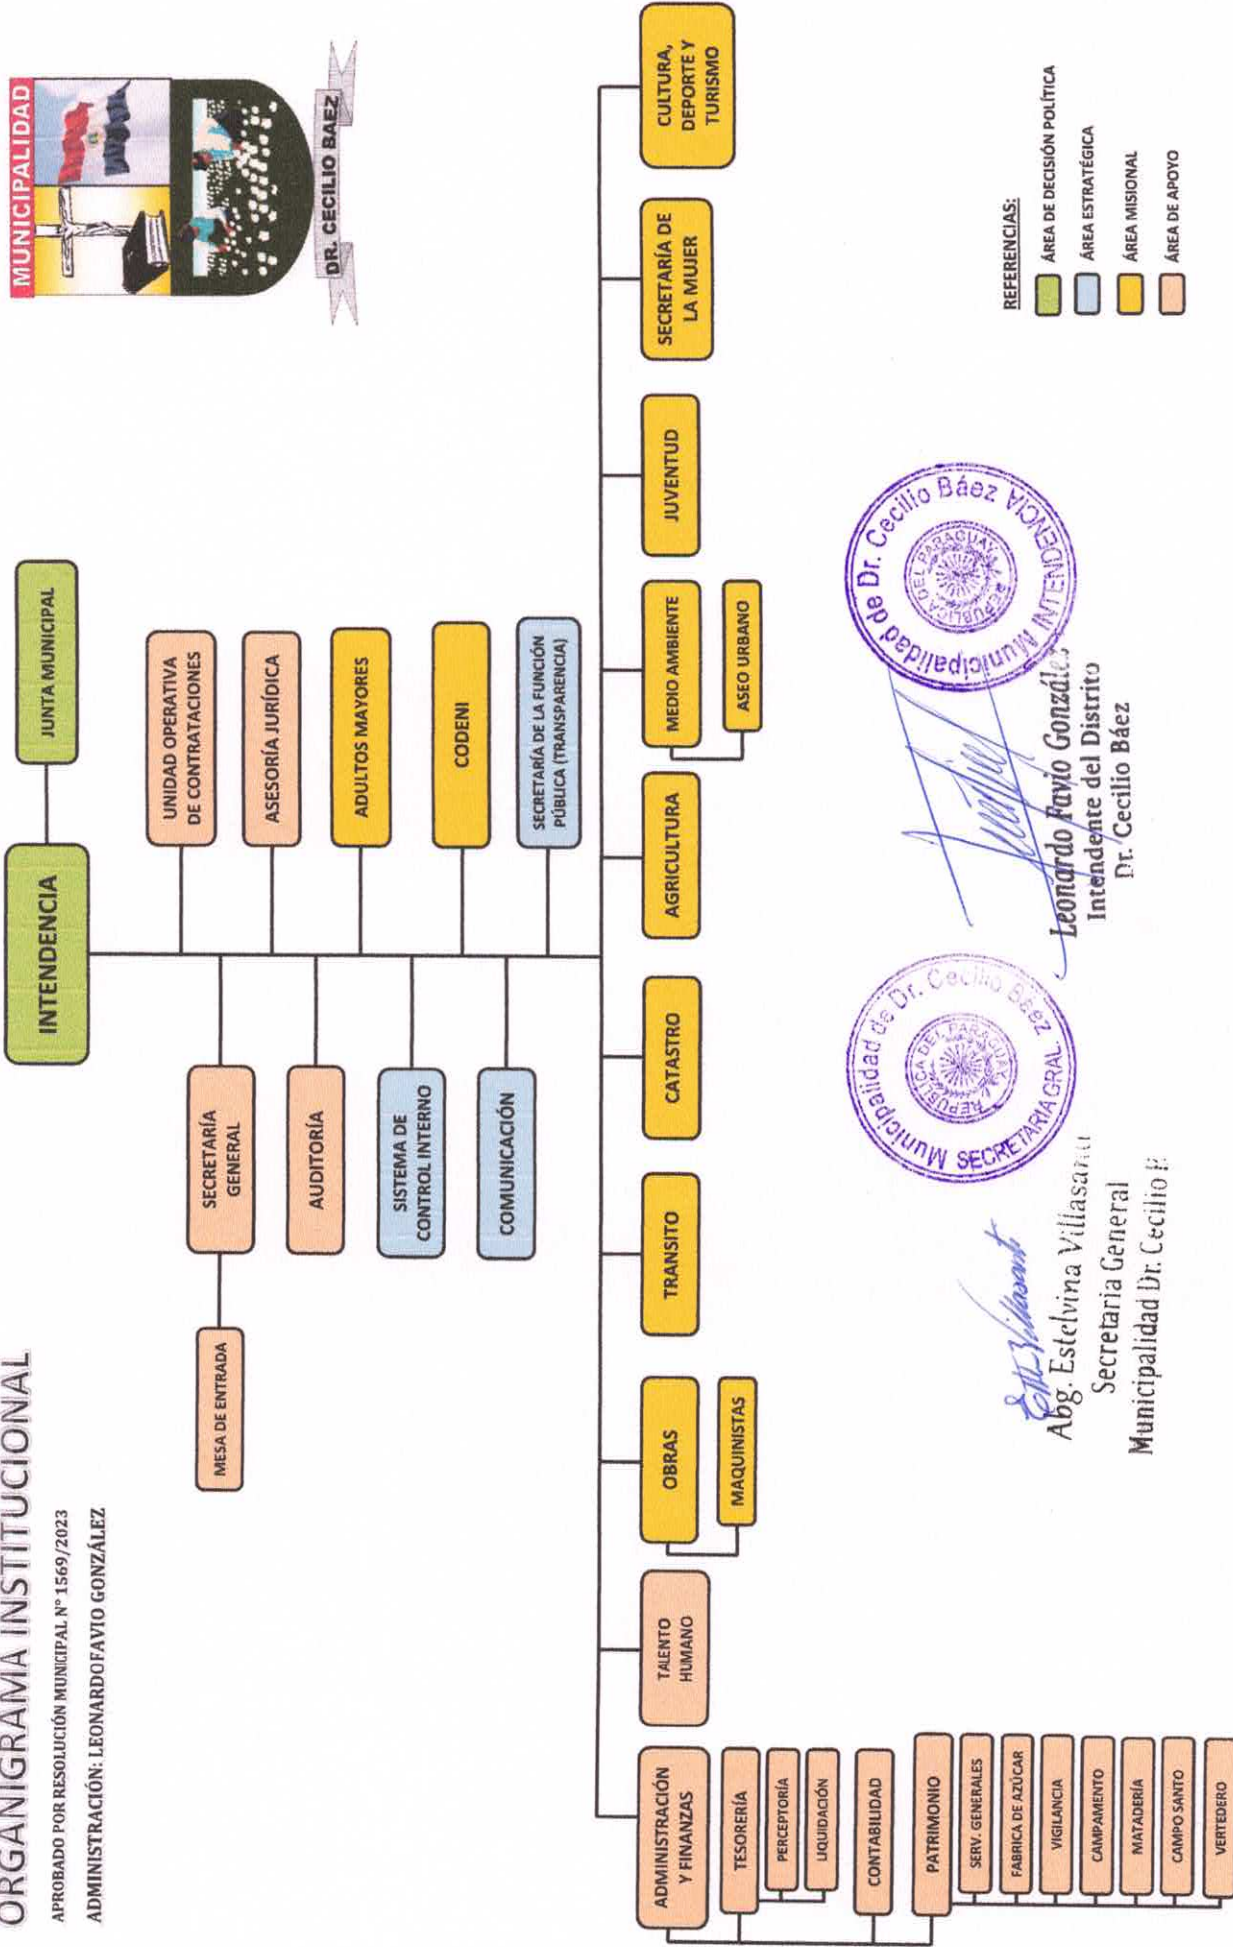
ORGANIGRAMA INSTITUCIONAL

APROBADO POR RESOLUCIÓN MUNICIPAL N° 1569/2023

ADMINISTRACIÓN: LEONARDOFAVIO GONZÁLEZ

MUNICIPALIDAD

DR. CECILIO BAEZ

INTENDENCIA

JUNTA MUNICIPAL

UNIDAD OPERATIVA DE CONTRATACIONES

ASESORÍA JURÍDICA

ADULTOS MAYORES

CODENI

SECRETARÍA DE LA FUNCIÓN PÚBLICA (TRANSPARENCIA)

SECRETARÍA GENERAL

MESA DE ENTRADA

AUDITORÍA

SISTEMA DE CONTROL INTERNO

COMUNICACIÓN

ADMINISTRACIÓN Y FINANZAS

TESORERÍA

PERCEPTORÍA

LIQUIDACIÓN

CONTABILIDAD

PATRIMONIO

SERV. GENERALES

FABRICA DE AZÚCAR

VIGILANCIA

CAMPAMENTO

MATADERÍA

CAMPO SANTO

VERTEDERO

TALENTO HUMANO

OBRAS

MAQUINISTAS

TRANSITO

CATASTRO

AGRICULTURA

MEDIO AMBIENTE

ASEO URBANO

JUVENTUD

SECRETARÍA DE LA MUJER

CULTURA, DEPORTE Y TURISMO

REFERENCIAS:

ÁREA DE DECISIÓN POLÍTICA

ÁREA ESTRATÉGICA

ÁREA MISIONAL

ÁREA DE APOYO

Municipalidad de Dr. Cecilio Báez SECRETARIA GRAL. REPUBLICA DEL PARAGUAY

Municipalidad de Dr. Cecilio Báez INTENDENCIA REPUBLICA DEL PARAGUAY

Abg. Estelvina Villasant
Secretaria General
Municipalidad Dr. Cecilio B

Leonardo Favio Gonzále
Intendente del Distrito
Dr. Cecilio Báez